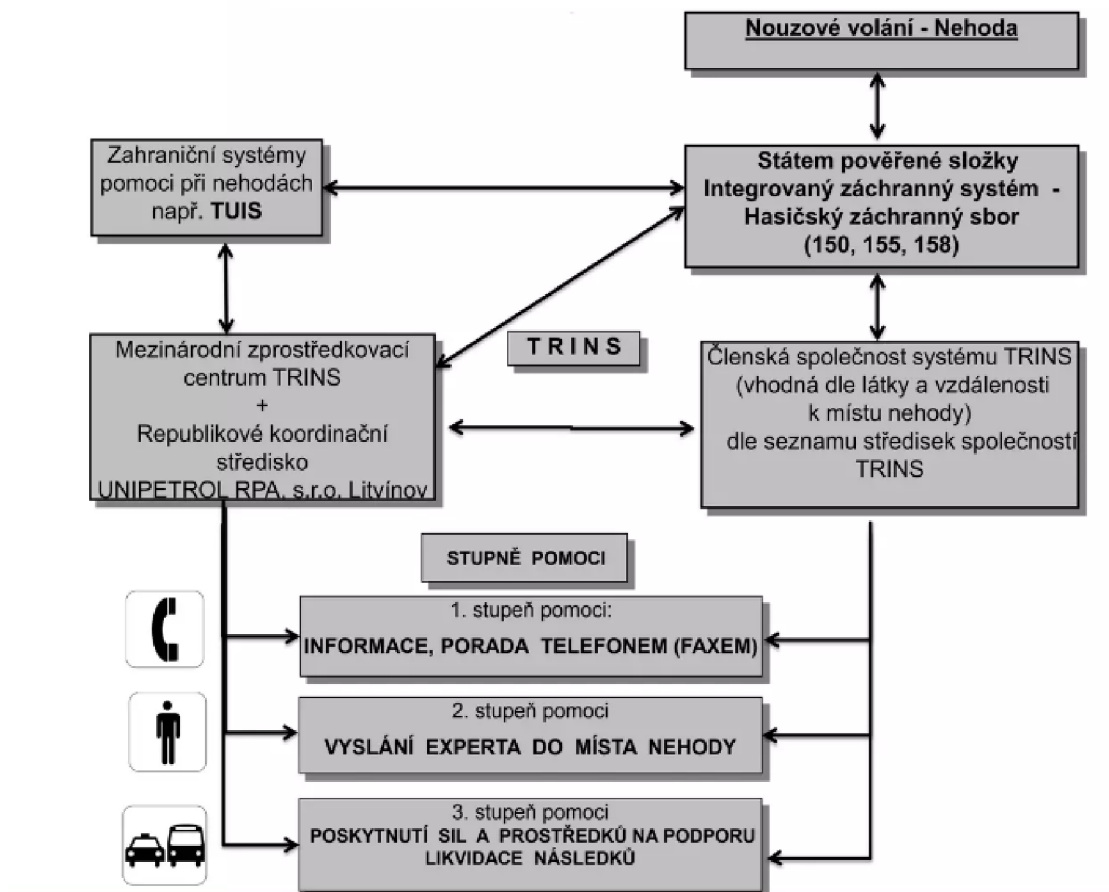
Nouzové volání - Nehoda

Zahraniční systémy pomoci při nehodách např. TUIS

Státem pověřené složky Integrovaný záchranný systém - Hasičský záchranný sbor (150, 155, 158)

Mezinárodní zprostředkovací centrum TRINS + Republikové koordinační středisko UNIPETROL RPA, s.r.o. Litvínov

TRINS

Členská společnost systému TRINS (vhodná dle látky a vzdálenosti k místu nehody) dle seznamu středisek společností TRINS

STUPNĚ POMOCI

1. stupeň pomoci:
INFORMACE, PORADA TELEFONEM (FAXEM)

2. stupeň pomoci
VYSLÁNÍ EXPERTA DO MÍSTA NEHODY

3. stupeň pomoci
POSKYTNUTÍ SIL A PROSTŘEDKŮ NA PODPORU LIKVIDACE NÁSLEDKŮ